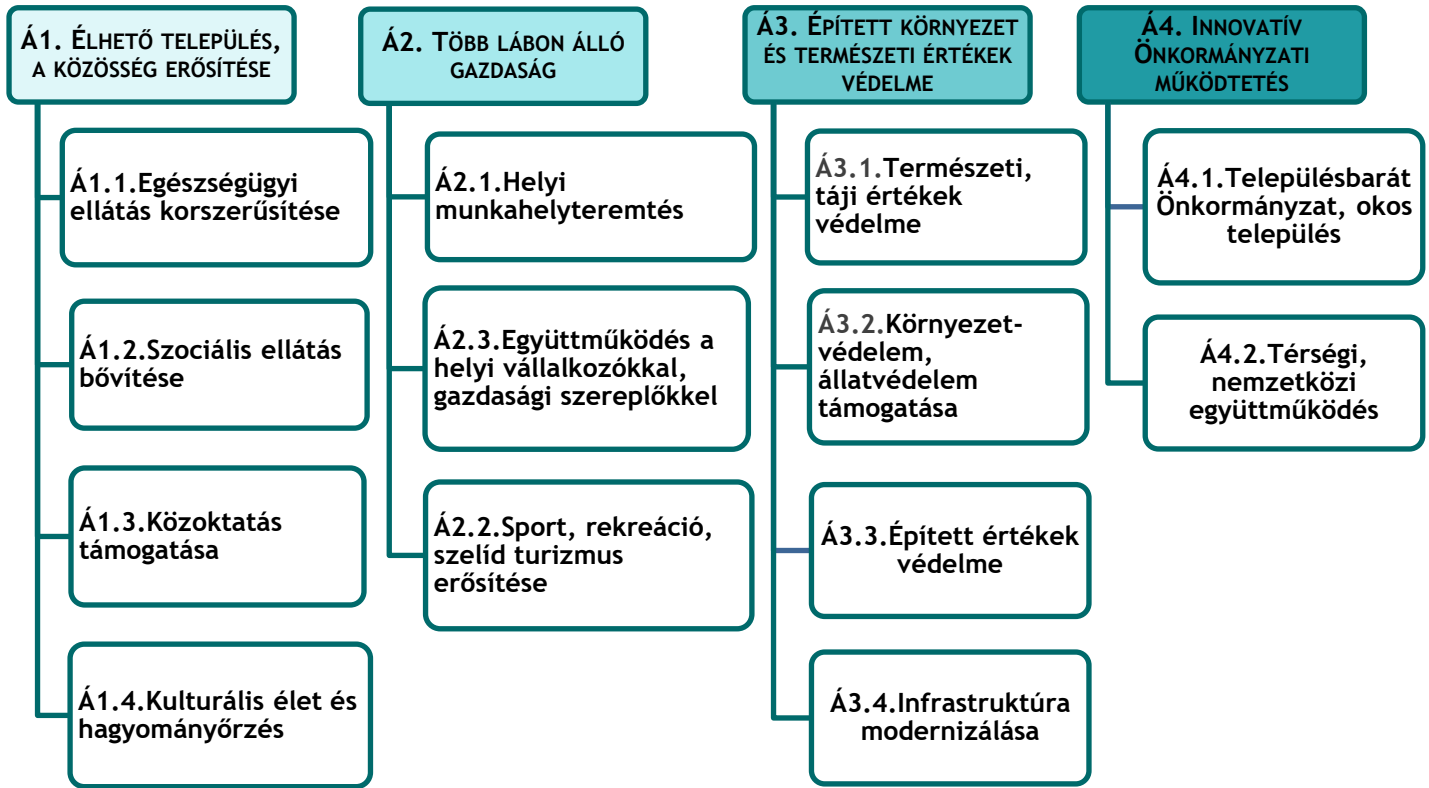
Á1. ÉLHETŐ TELEPÜLÉS, A KÖZÖSSÉG ERŐSÍTÉSE

Á1.1.Egészségügyi ellátás korszerűsítése

Á1.2.Szociális ellátás bővítése

Á1.3.Közoktatás támogatása

Á1.4.Kulturális élet és hagyományőrzés

Á2. TÖBB LÁBON ÁLLÓ GAZDASÁG

Á2.1.Helyi munkahelyteremtés

Á2.3.Együttműködés a helyi vállalkozókkal, gazdasági szereplőkkel

Á2.2.Sport, rekreáció, szelíd turizmus erősítése

Á3. ÉPÍTETT KÖRNYEZET ÉS TERMÉSZETI ÉRTÉKEK VÉDELME

Á3.1.Természeti, táji értékek védelme

Á3.2.Környezetvédelem, állatvédelem támogatása

Á3.3.Épített értékek védelme

Á3.4.Infrastruktúra modernizálása

Á4. INNOVATÍV ÖNKORMÁNYZATI MŰKÖDTETÉS

Á4.1.Településbarát Önkormányzat, okos település

Á4.2.Térségi, nemzetközi együttműködés